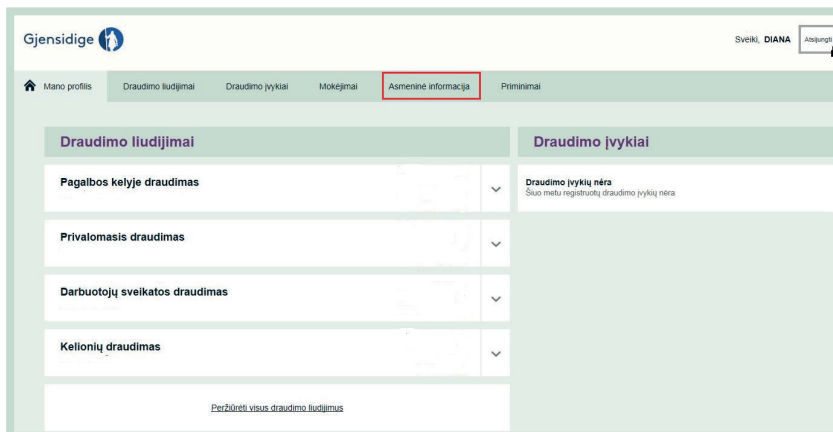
Gjensidige

Sveiki, DIANA Atsijungti

Mano profilis Draudimo liudijimai Draudimo įvykiai Mokėjimai Asmeninė informacija Priminimai

Draudimo liudijimai

Pagalbos kelyje draudimas

Privalomasis draudimas

Darbuotojų sveikatos draudimas

Kelionių draudimas

Peržiūrėti visus draudimo liudijimus

Draudimo įvykiai

Draudimo įvykių nėra
Šiuo metu registruotų draudimo įvykių nėra